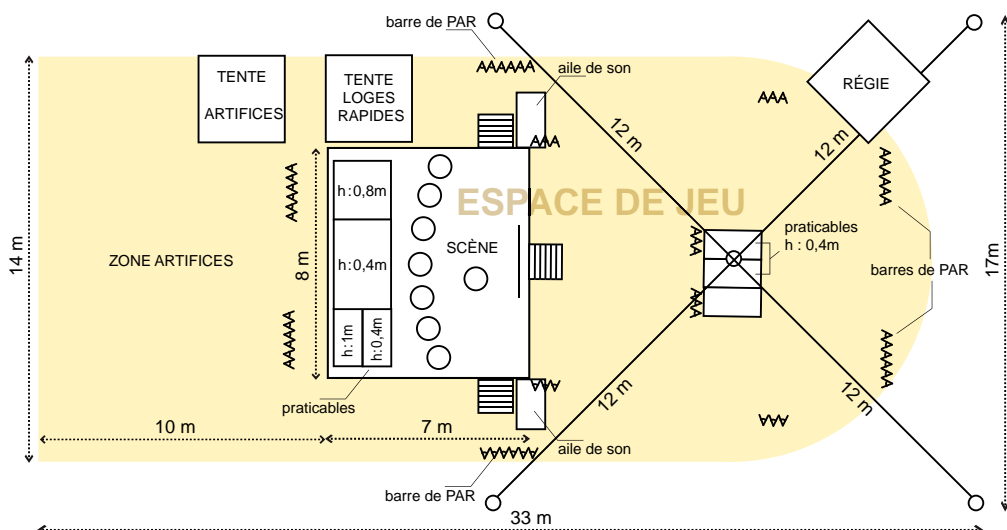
barre de PAR
aile de son
TENTE
ARTIFICES
TENTE
LOGES
RAPIDES
RÉGIE
12 m
12 m
ESPACE DE JEU
h:0,8m
SCÈNE
praticables
h : 0,4m
14 m
ZONE ARTIFICES
8 m
h:0,4m
barres de PAR
17m
h:1m
h:0,4m
praticables
12 m
12 m
10 m
7 m
aile de son
barre de PAR
33 m